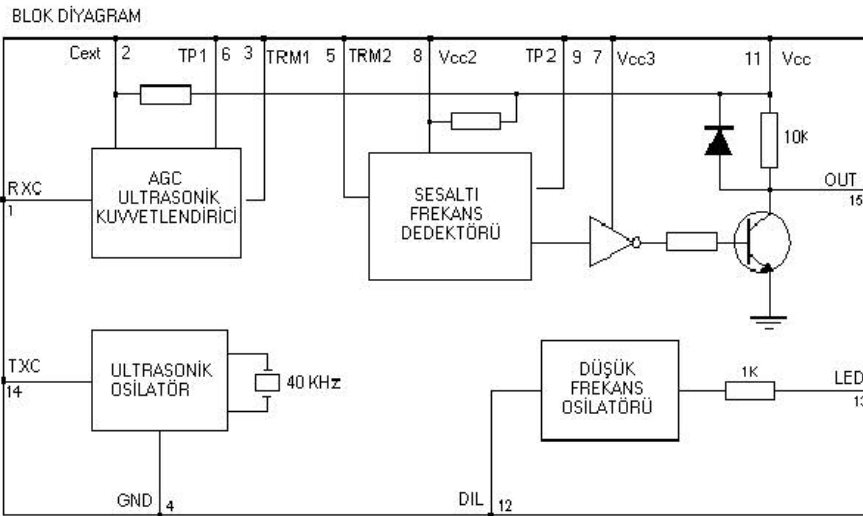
BLOK DİYAGRAM

Cext 2 TP1 6 3 TRM1 5 TRM2 8 Vcc2 TP2 9 7 Vcc3 11 Vcc

10K

RXC
1

AGC
ULTRASONİK
KUVVETLENDİRİCİ

SESALTI
FREKANS
DEDEKTÖRÜ

OUT
15

TXC
14

ULTRASONİK
OSİLATÖR

40 KHz

DÜŞÜK
FREKANS
OSİLATÖRÜ

1K

LED
13

GND 4

DIL 12